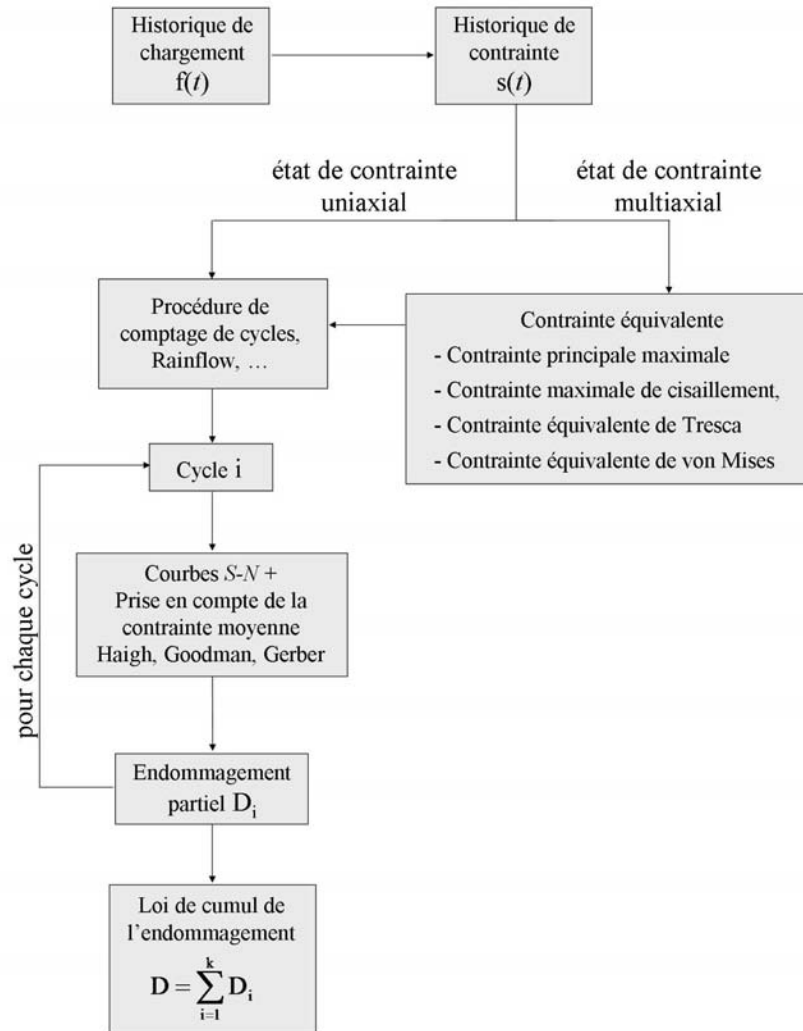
Historique de chargement f($t$)

Historique de contrainte s($t$)

état de contrainte uniaxial

état de contrainte multiaxial

Procédure de comptage de cycles, Rainflow, …

Contrainte équivalente
- Contrainte principale maximale
- Contrainte maximale de cisaillement,
- Contrainte équivalente de Tresca
- Contrainte équivalente de von Mises

Cycle i

pour chaque cycle

Courbes $S$-$N$ + Prise en compte de la contrainte moyenne Haigh, Goodman, Gerber

Endommagement partiel $D_i$

Loi de cumul de l'endommagement
$\mathbf{D} = \sum_{i=1}^{k} \mathbf{D_i}$